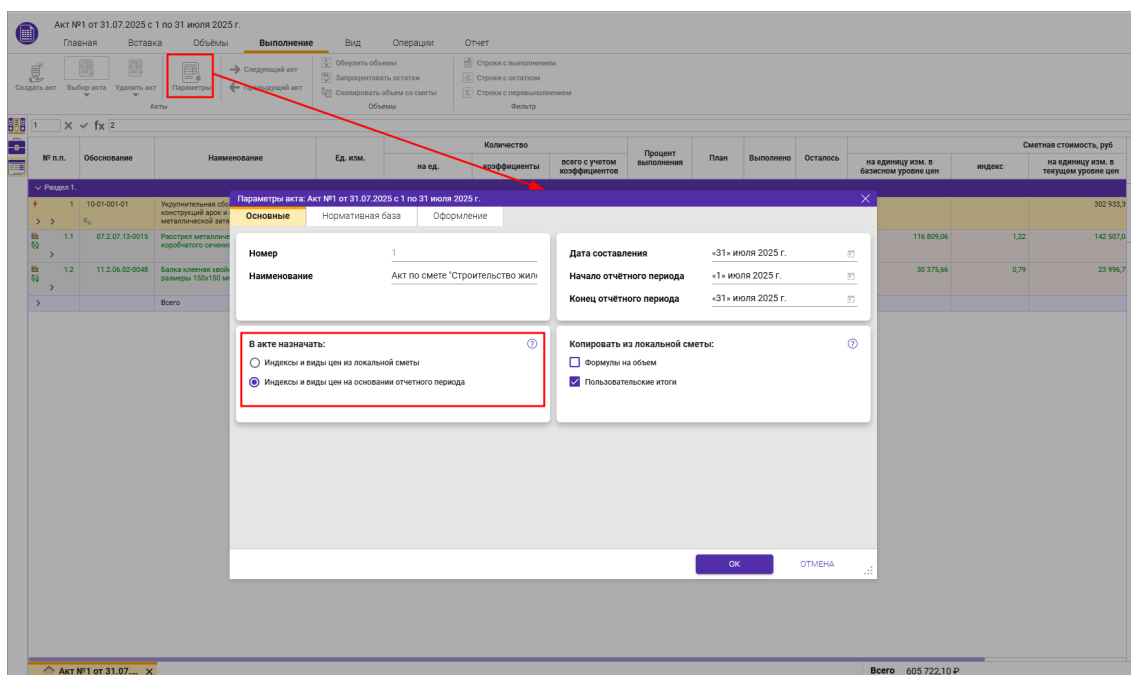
Акт №1 от 31.07.2025 с 1 по 31 июля 2025 г.

Главная Вставка Объёмы Выполнение Вид Операции Отчет

Создать акт Выбор акта Удалить акт Параметры Следующий акт Предыдущий акт
Акты

Обнулить объемы
Запроцентовать остатки
Скопировать объем со сметы
Объемы

Строки с выполнением
Строки с остатком
Строки с перевыполнением
Фильтр

1 fx 2

| № п.п. | Обоснование | Наименование | Ед. изм. | Количество на ед. | коэффициенты | всего с учетом коэффициентов | Процент выполнения | План | Выполнено | Осталось | на единицу изм. в базисном уровне цен | индекс | на единицу изм. в текущем уровне цен |
|---|---|---|---|---|---|---|---|---|---|---|---|---|---|
| Раздел 1. | | | | | | | | | | | | | |
| 1 | 10-01-001-01 $K_п$ | Укрупнительная сбо... конструкций арок и ... металлической затя... | | | | | | | | | | | 302 933,3 |
| 1.1 | 07.2.07.13-0015 | Расстрел металличе... коробчатого сечени... | | | | | | | | | 116 809,06 | 1,22 | 142 507,0 |
| 1.2 | 11.2.06.02-0048 | Балка клееная хвойн... размеры 150х150 м... | | | | | | | | | 30 375,66 | 0,79 | 23 996,7 |
| | | Всего | | | | | | | | | | | |

Сметная стоимость, руб

Параметры акта: Акт №1 от 31.07.2025 с 1 по 31 июля 2025 г.

Основные Нормативная база Оформление

Номер 1
Наименование Акт по смете "Строительство жил

Дата составления «31» июля 2025 г.
Начало отчётного периода «1» июля 2025 г.
Конец отчётного периода «31» июля 2025 г.

В акте назначать:
Индексы и виды цен из локальной сметы
Индексы и виды цен на основании отчетного периода

Копировать из локальной сметы:
Формулы на объем
Пользовательские итоги

ОК ОТМЕНА

Акт №1 от 31.07.... ✕

Всего 605 722,10 ₽